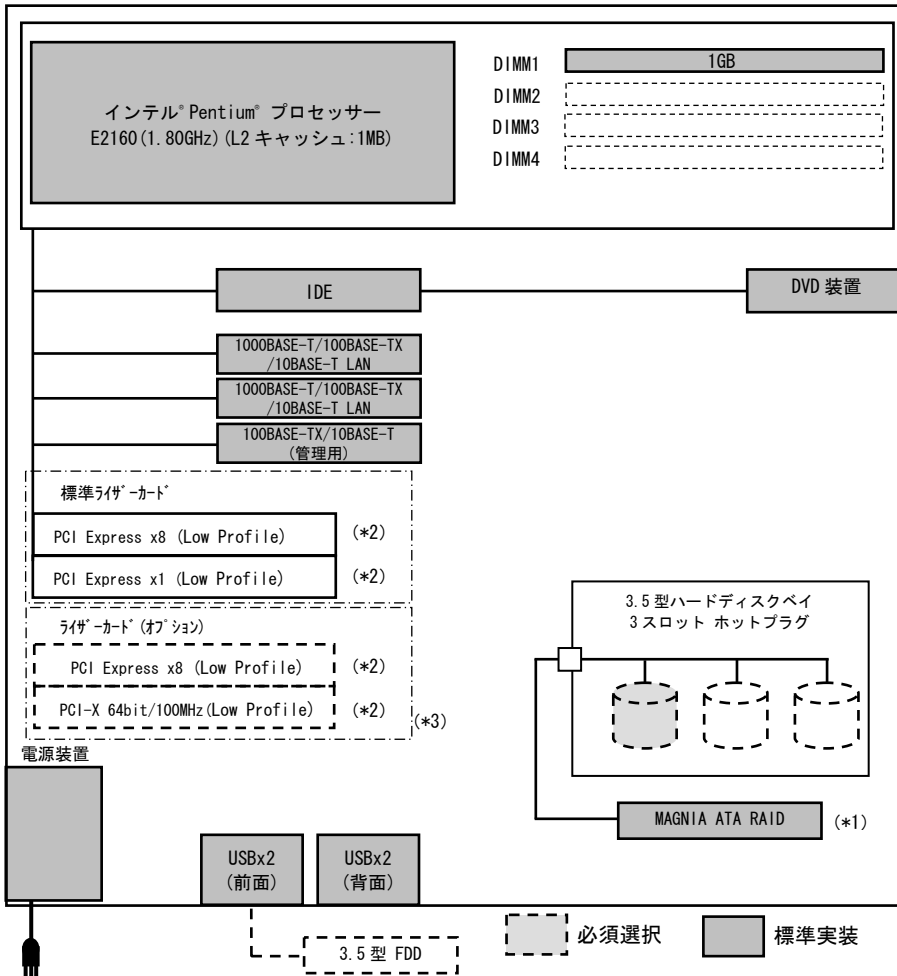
インテル® Pentium® プロセッサー
E2160(1.80GHz)(L2 キャッシュ:1MB)

DIMM1 1GB
DIMM2
DIMM3
DIMM4

IDE

DVD 装置

1000BASE-T/100BASE-TX /10BASE-T LAN

1000BASE-T/100BASE-TX /10BASE-T LAN

100BASE-TX/10BASE-T (管理用)

標準ﾗｲｻﾞｰｶｰﾄﾞ

PCI Express x8 (Low Profile) (*2)

PCI Express x1 (Low Profile) (*2)

ﾗｲｻﾞｰｶｰﾄﾞ(ｵﾌﾟｼｮﾝ)

PCI Express x8 (Low Profile) (*2)

PCI-X 64bit/100MHz(Low Profile) (*2)

(*3)

3.5 型ハードディスクベイ
3 スロット ホットプラグ

電源装置

MAGNIA ATA RAID (*1)

USBx2 (前面)

USBx2 (背面)

3.5 型 FDD

必須選択

標準実装